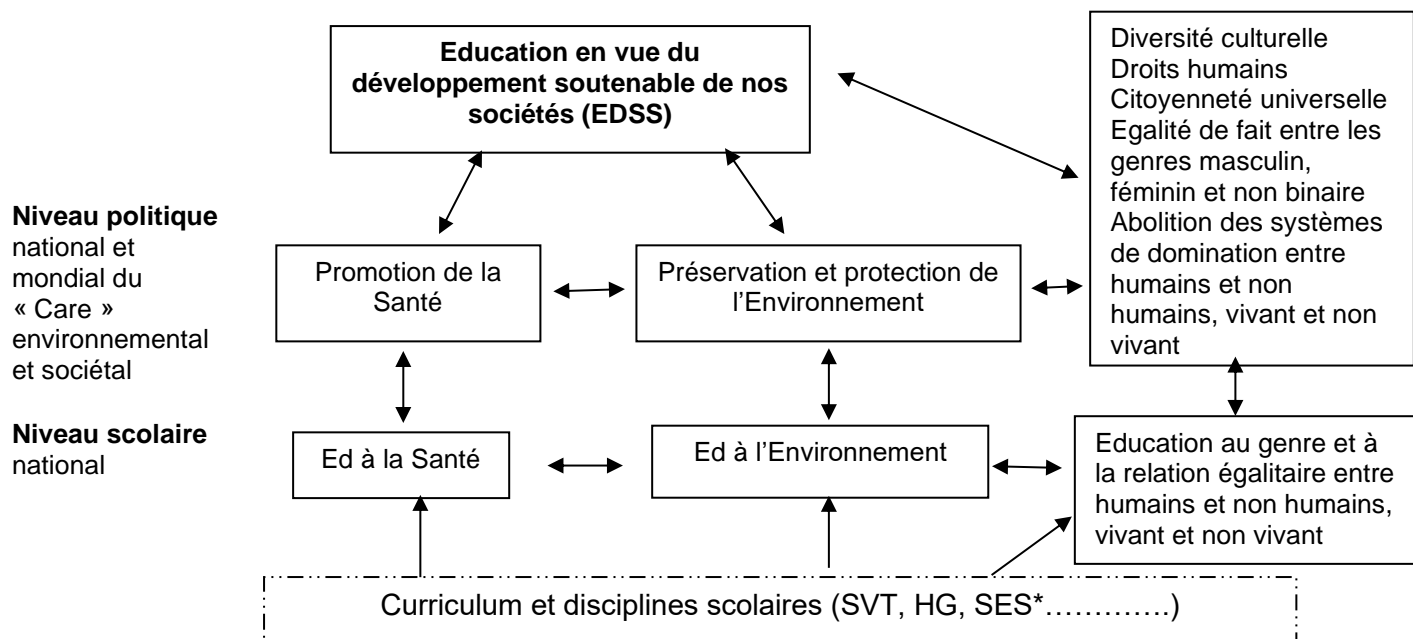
Education en vue du développement soutenable de nos sociétés (EDSS)

Diversité culturelle
Droits humains
Citoyenneté universelle
Egalité de fait entre les genres masculin, féminin et non binaire
Abolition des systèmes de domination entre humains et non humains, vivant et non vivant

Niveau politique national et mondial du « Care » environnemental et sociétal

Promotion de la Santé

Préservation et protection de l'Environnement

Niveau scolaire national

Ed à la Santé

Ed à l'Environnement

Education au genre et à la relation égalitaire entre humains et non humains, vivant et non vivant

Curriculum et disciplines scolaires (SVT, HG, SES*…………)